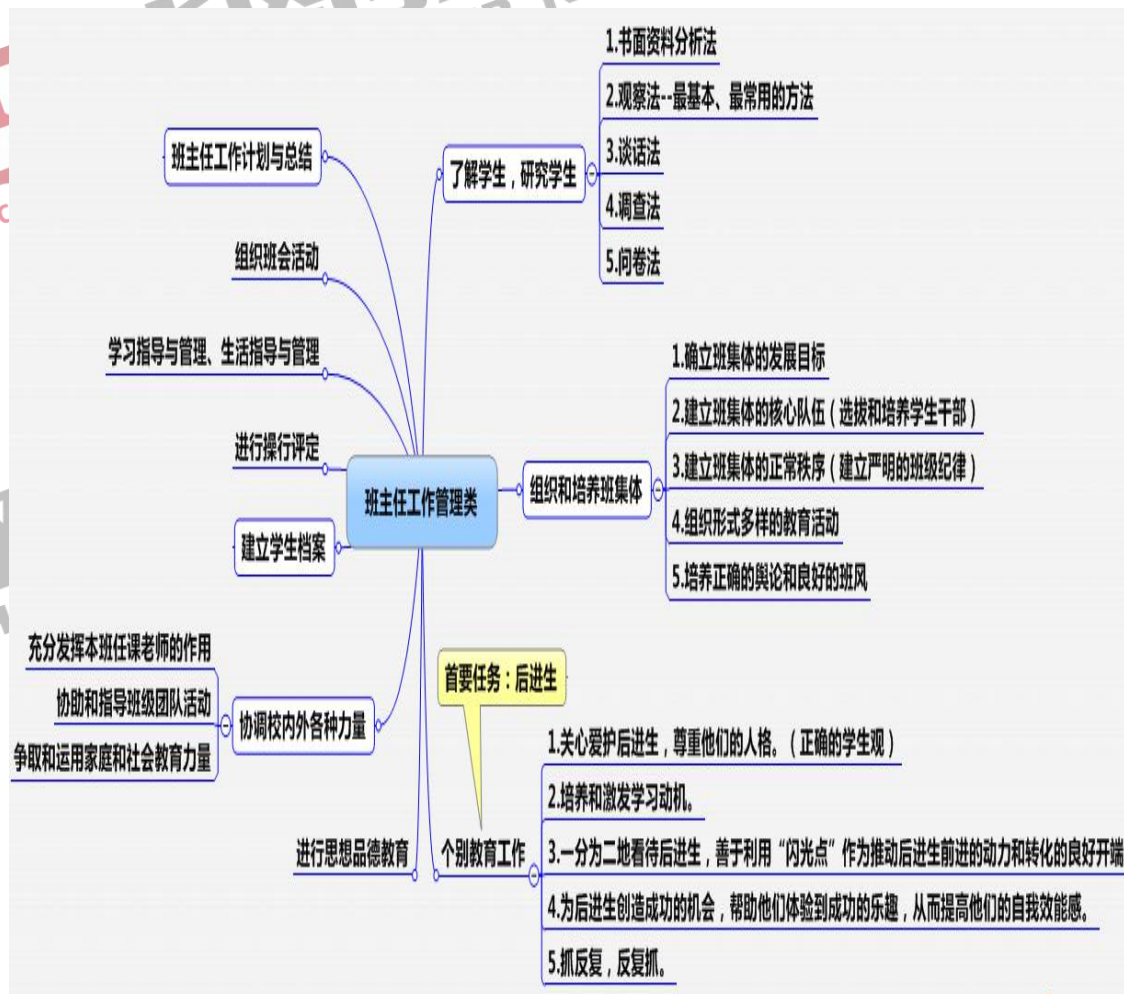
班主任工作管理类

了解学生，研究学生
1.书面资料分析法
2.观察法--最基本、最常用的方法
3.谈话法
4.调查法
5.问卷法

组织和培养班集体
1.确立班集体的发展目标
2.建立班集体的核心队伍（选拔和培养学生干部）
3.建立班集体的正常秩序（建立严明的班级纪律）
4.组织形式多样的教育活动
5.培养正确的舆论和良好的班风

首要任务：后进生

个别教育工作
1.关心爱护后进生，尊重他们的人格。（正确的学生观）
2.培养和激发学习动机。
3.一分为二地看待后进生，善于利用“闪光点”作为推动后进生前进的动力和转化的良好开端
4.为后进生创造成功的机会，帮助他们体验到成功的乐趣，从而提高他们的自我效能感。
5.抓反复，反复抓。

班主任工作计划与总结
组织班会活动
学习指导与管理、生活指导与管理
进行操行评定
建立学生档案

协调校内外各种力量
充分发挥本班任课老师的作用
协助和指导班级团队活动
争取和运用家庭和社会教育力量

进行思想品德教育